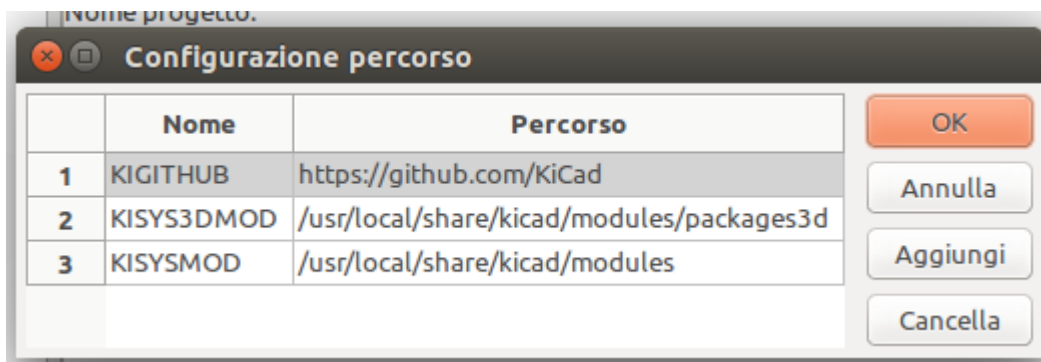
Nome progetto:

Configurazione percorso

| | Nome | Percorso |
|---|---|---|
| 1 | KIGITHUB | https://github.com/KiCad |
| 2 | KISYS3DMOD | /usr/local/share/kicad/modules/packages3d |
| 3 | KISYSMOD | /usr/local/share/kicad/modules |

OK

Annulla

Aggiungi

Cancella